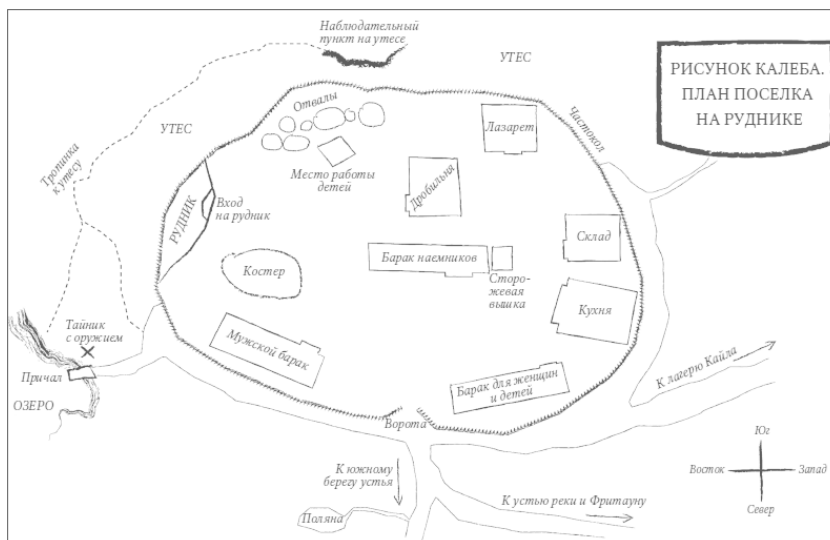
РИСУНОК КАЛЕБА. ПЛАН ПОСЕЛКА НА РУДНИКЕ

Наблюдательный пункт на утесе

УТЕС

УТЕС

Тропинка к утесу

Отвалы

Частокол

Лазарет

Место работы детей

Дробильня

РУДНИК

Вход на рудник

Склад

Барак наемников

Костер

Сторожевая вышка

Кухня

Тайник с оружием

Мужской барак

Причал

ОЗЕРО

Барак для женщин и детей

К лагерю Кайла

Ворота

Юг

Восток

Запад

Север

К южному берегу устья

К устью реки и Фритауну

Поляна